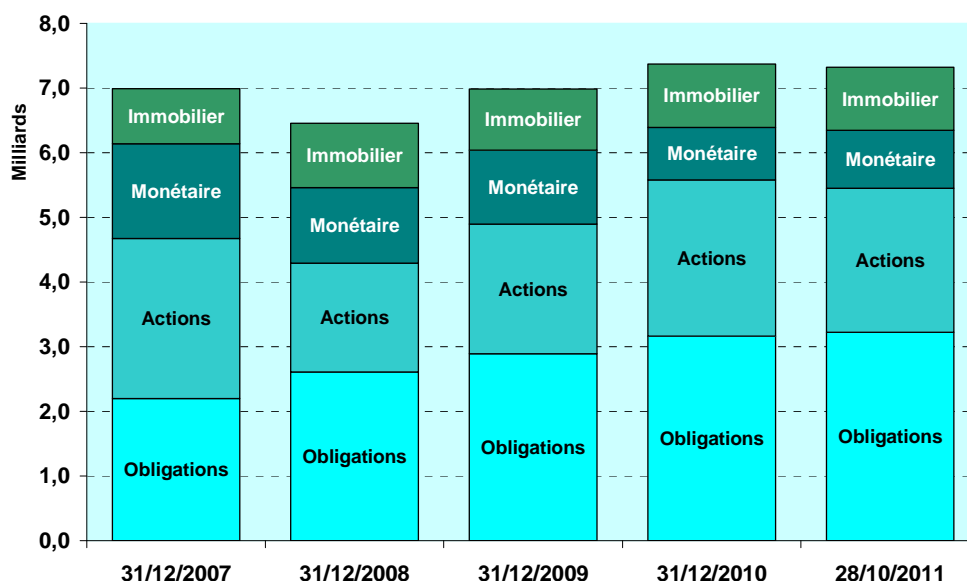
8,0
7,0
6,0
5,0
4,0
3,0
2,0
1,0
0,0

Milliards

Immobilier
Monétaire
Actions
Obligations

Immobilier
Monétaire
Actions
Obligations

Immobilier
Monétaire
Actions
Obligations

Immobilier
Monétaire
Actions
Obligations

Immobilier
Monétaire
Actions
Obligations

31/12/2007
31/12/2008
31/12/2009
31/12/2010
28/10/2011